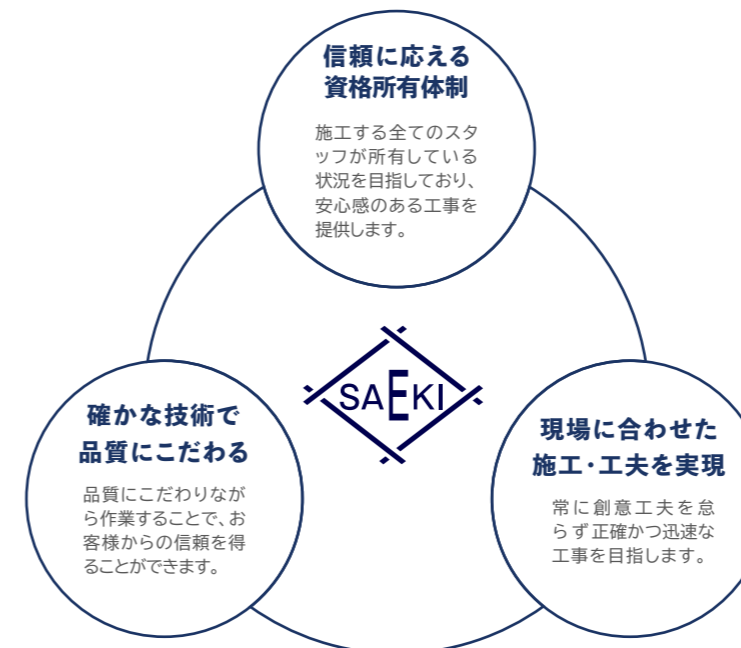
信頼に応える
資格所有体制

施工する全てのスタッフが所有している状況を目指しており、安心感のある工事を提供します。

SAEKI

確かな技術で
品質にこだわる

品質にこだわりながら作業することで、お客様からの信頼を得ることができます。

現場に合わせた
施工･工夫を実現

常に創意工夫を怠らず正確かつ迅速な工事を目指します。